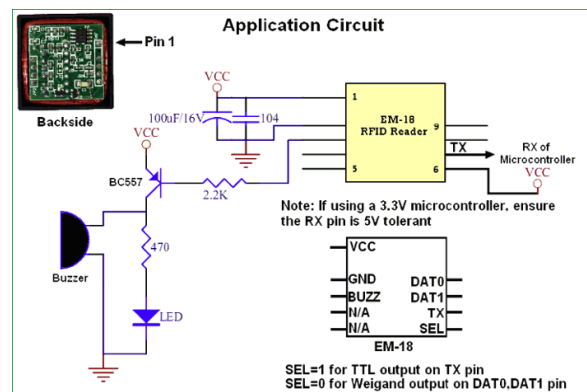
Application Circuit

Pin 1

Backside

VCC

100uF/16V

104

1

EM-18
RFID Reader

9

TX

RX of
Microcontroller

VCC

BC557

2.2K

5

6

VCC

Note: If using a 3.3V microcontroller, ensure the RX pin is 5V tolerant

470

Buzzer

LED

VCC

GND

BUZZ

N/A

N/A

DAT0

DAT1

TX

SEL

EM-18

SEL=1 for TTL output on TX pin
SEL=0 for Weigand output on DAT0.DAT1 pin